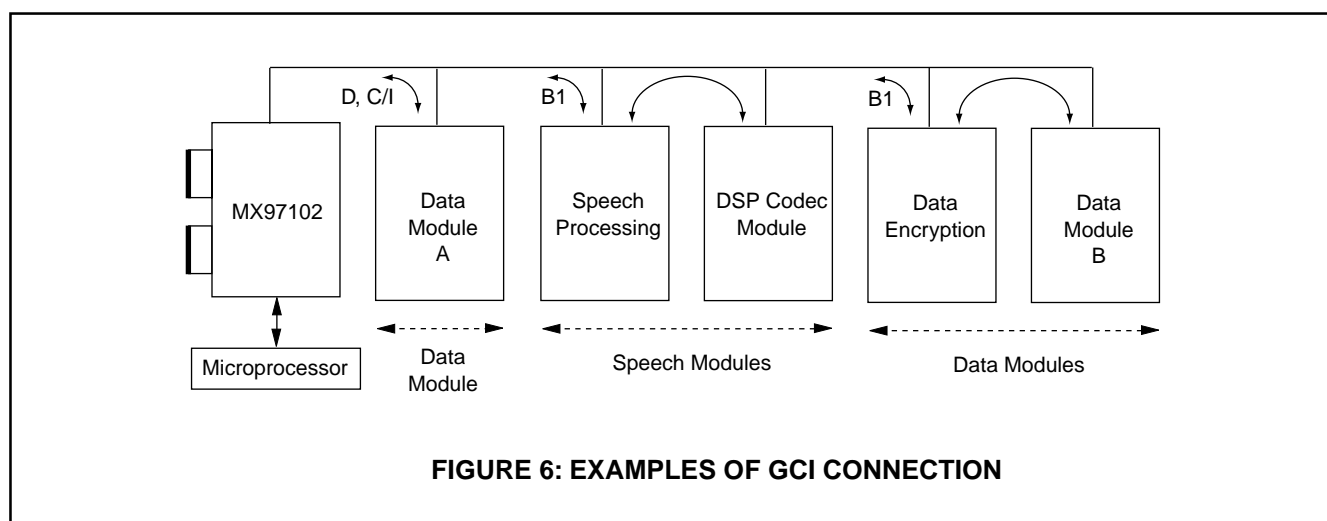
D, C/I

B1

B1

MX97102

Data Module A

Speech Processing

DSP Codec Module

Data Encryption

Data Module B

Microprocessor

Data Module

Speech Modules

Data Modules

FIGURE 6: EXAMPLES OF GCI CONNECTION